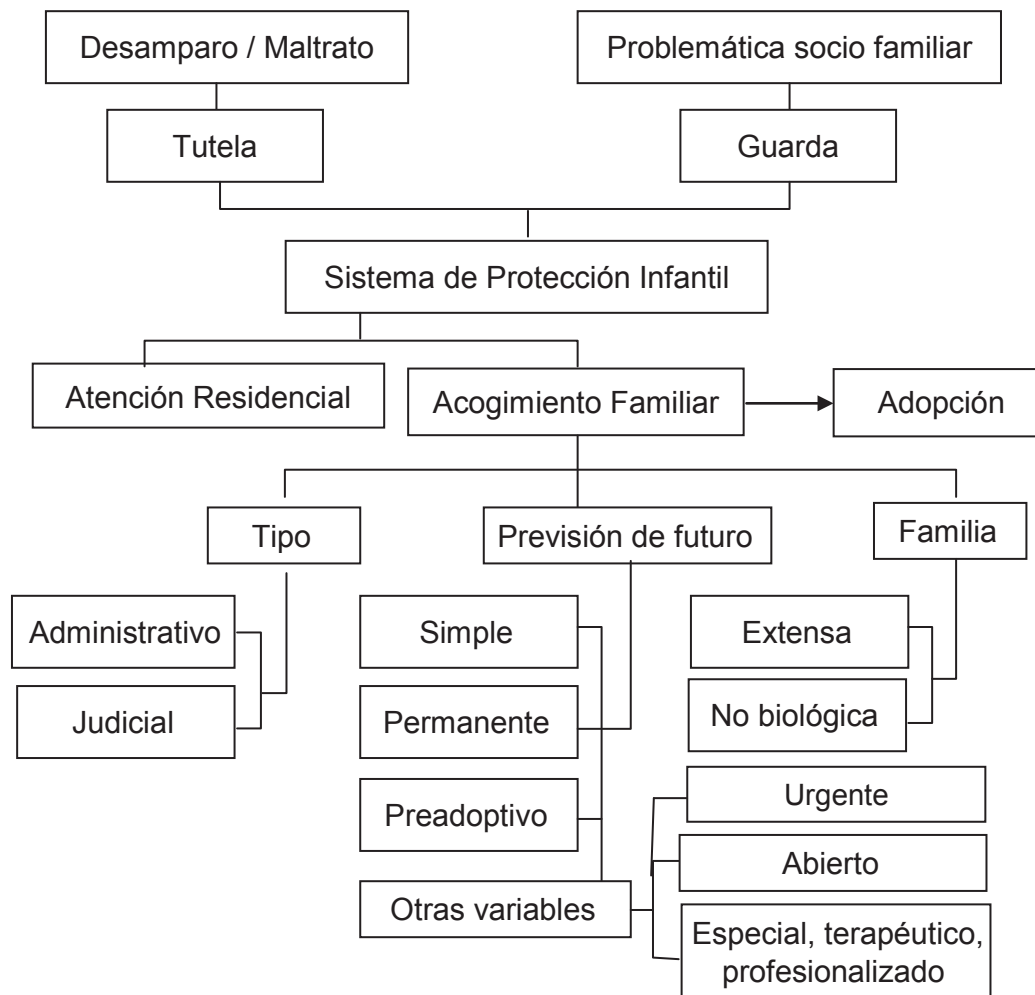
Desamparo / Maltrato

Problemática socio familiar

Tutela

Guarda

Sistema de Protección Infantil

Atención Residencial

Acogimiento Familiar

Adopción

Tipo

Previsión de futuro

Familia

Administrativo

Judicial

Simple

Permanente

Preadoptivo

Otras variables

Extensa

No biológica

Urgente

Abierto

Especial, terapéutico, profesionalizado